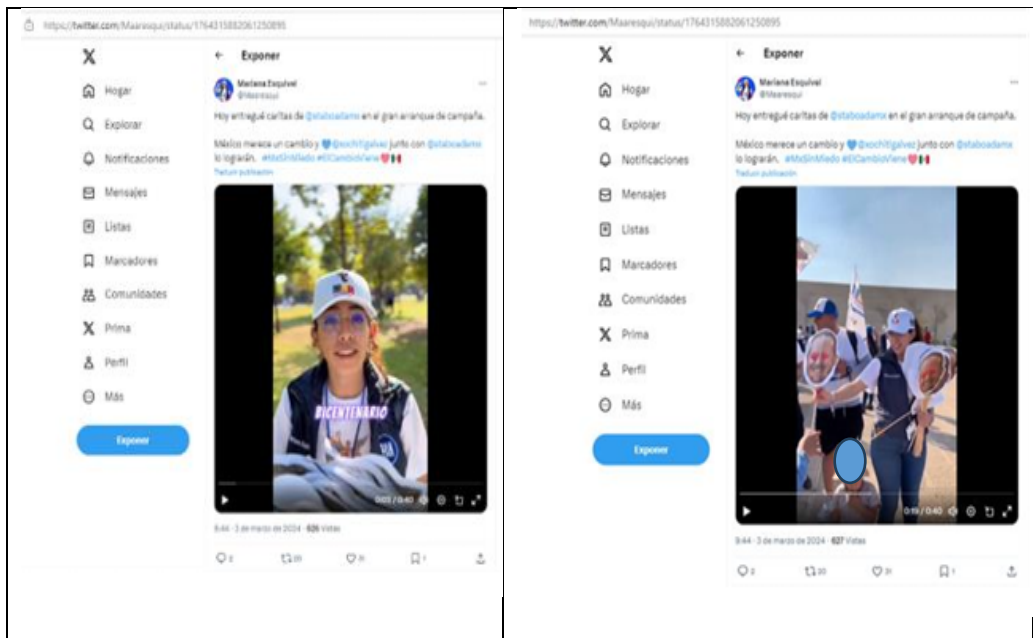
https://twitter.com/Maaresqui/status/1764315882061250895

X

Hogar

Explorar

Notificaciones

Mensajes

Listas

Marcadores

Comunidades

Prima

Perfil

Más

Exponer

← Exponer

Mariana Esquivel
@Maaresqui

Hoy entregué cartitas de @staboadamx en el gran arranque de campaña.

México merece un cambio y 💙 @xochitlgalvez junto con @staboadamx lo lograrán. #MxSinMiedo #ElCambioViene❤️🇲🇽
Traducir publicación

BICENTENARIO

0:03 / 0:40

8:44 · 3 de marzo de 2024 · 626 Vistas

2 20 31 1

https://twitter.com/Maaresqui/status/1764315882061250895

X

Hogar

Explorar

Notificaciones

Mensajes

Listas

Marcadores

Comunidades

Prima

Perfil

Más

Exponer

← Exponer

Mariana Esquivel
@Maaresqui

Hoy entregué cartitas de @staboadamx en el gran arranque de campaña.

México merece un cambio y 💙 @xochitlgalvez junto con @staboadamx lo lograrán. #MxSinMiedo #ElCambioViene❤️🇲🇽
Traducir publicación

0:19 / 0:40

8:44 · 3 de marzo de 2024 · 627 Vistas

2 20 31 1